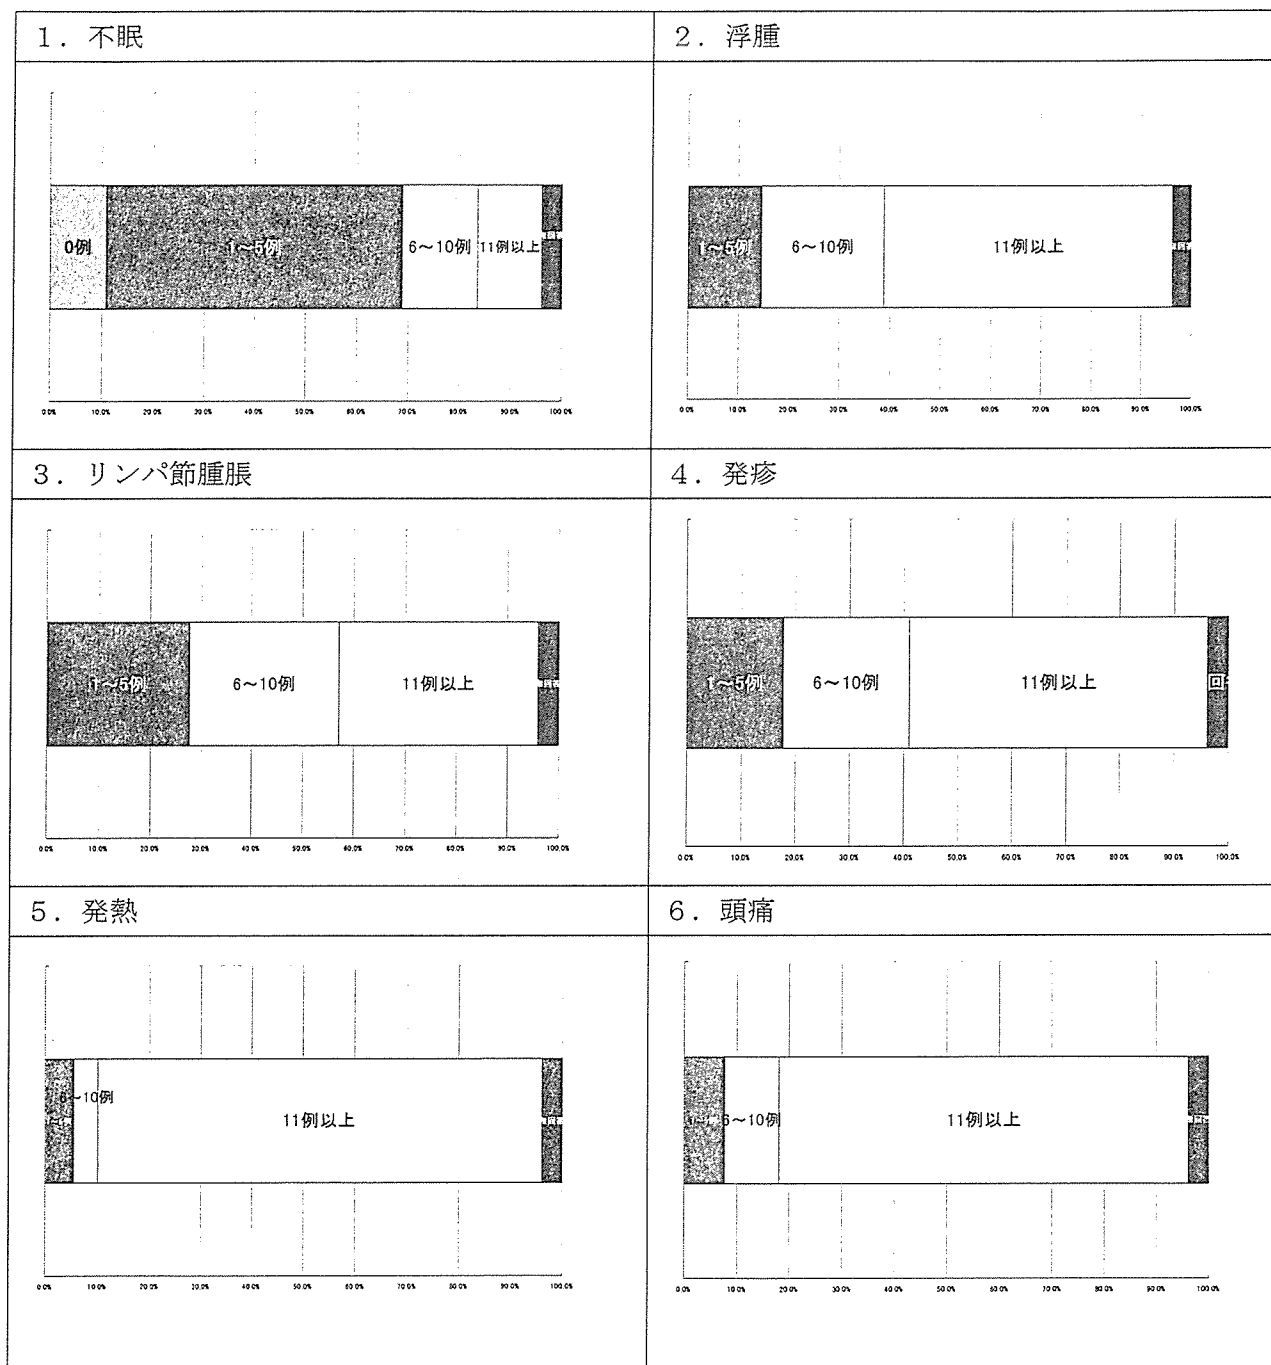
1．不眠

0例 1～5例 6～10例 11例以上

0.0% 10.0% 20.0% 30.0% 40.0% 50.0% 60.0% 70.0% 80.0% 90.0% 100.0%

2．浮腫

1～5例 6～10例 11例以上

0.0% 10.0% 20.0% 30.0% 40.0% 50.0% 60.0% 70.0% 80.0% 90.0% 100.0%

3．リンパ節腫脹

1～5例 6～10例 11例以上

0.0% 10.0% 20.0% 30.0% 40.0% 50.0% 60.0% 70.0% 80.0% 90.0% 100.0%

4．発疹

1～5例 6～10例 11例以上 回

0.0% 10.0% 20.0% 30.0% 40.0% 50.0% 60.0% 70.0% 80.0% 90.0% 100.0%

5．発熱

6～10例 11例以上

0.0% 10.0% 20.0% 30.0% 40.0% 50.0% 60.0% 70.0% 80.0% 90.0% 100.0%

6．頭痛

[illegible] 6～10例 11例以上

0.0% 10.0% 20.0% 30.0% 40.0% 50.0% 60.0% 70.0% 80.0% 90.0% 100.0%